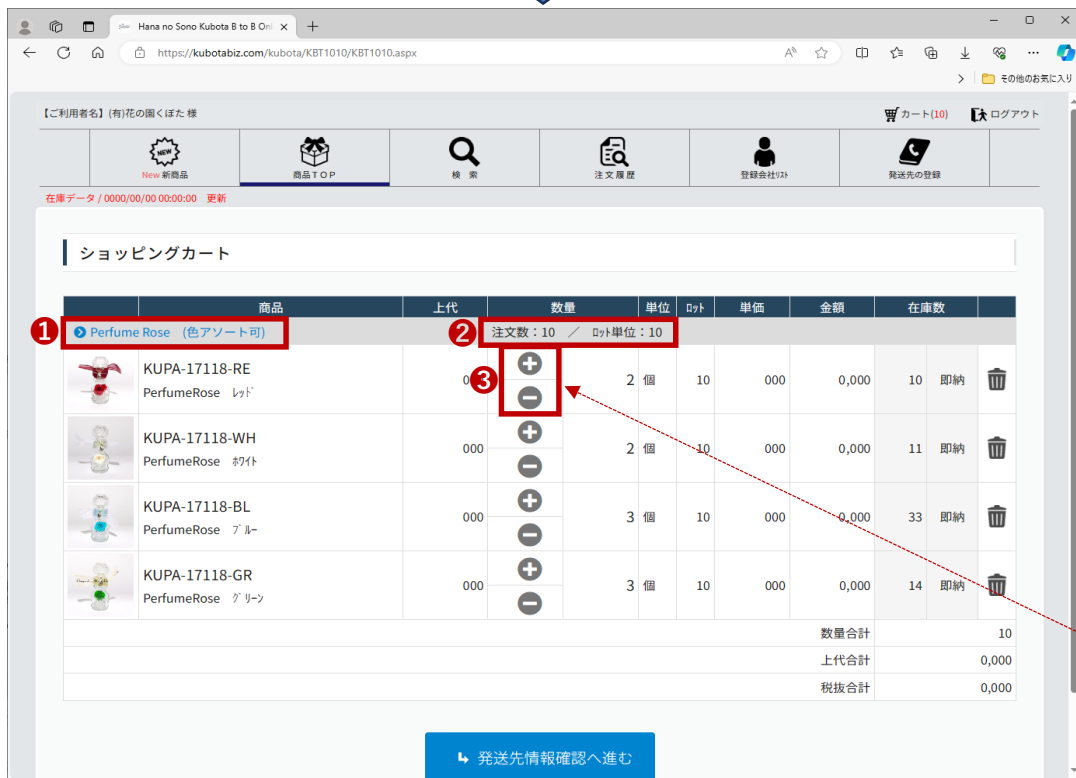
Hana no Sono Kubota B to B Onl ×

https://kubotabiz.com/kubota/KBT1010/KBT1010.aspx

その他のお気に入り

【ご利用者名】(有)花の園くぼた 様

カート(10) ログアウト

New 新商品 | 商品TOP | 検索 | 注文履歴 | 登録会社ﾘｽﾄ | 発送先の登録

在庫データ / 0000/00/00 00:00:00 更新

ショッピングカート

| | 商品 | 上代 | 数量 | | 単位 | ﾛｯﾄ | 単価 | 金額 | 在庫数 | | |
|---|---|---|---|---|---|---|---|---|---|---|---|
| ❶ Perfume Rose (色アソート可) | | | ❷ 注文数：10 ／ ﾛｯﾄ単位：10 | | | | | | | | |
| | KUPA-17118-RE PerfumeRose ﾚｯﾄﾞ | 000 | ❸ | 2 | 個 | 10 | 000 | 0,000 | 10 | 即納 | |
| | KUPA-17118-WH PerfumeRose ﾎﾜｲﾄ | 000 | | 2 | 個 | 10 | 000 | 0,000 | 11 | 即納 | |
| | KUPA-17118-BL PerfumeRose ﾌﾞﾙｰ | 000 | | 3 | 個 | 10 | 000 | 0,000 | 33 | 即納 | |
| | KUPA-17118-GR PerfumeRose ｸﾞﾘｰﾝ | 000 | | 3 | 個 | 10 | 000 | 0,000 | 14 | 即納 | |
| | | | | | | | | 数量合計 | 10 | | |
| | | | | | | | | 上代合計 | 0,000 | | |
| | | | | | | | | 税抜合計 | 0,000 | | |

発送先情報確認へ進む